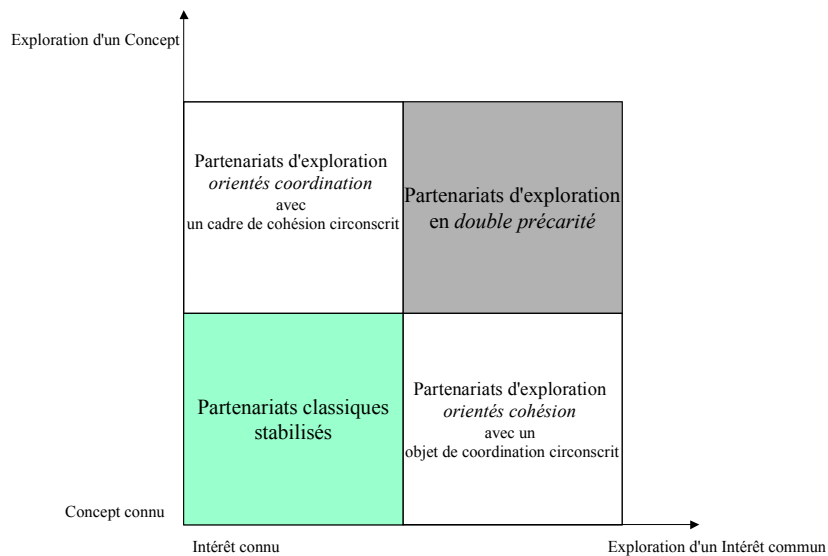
Exploration d'un Concept

Partenariats d'exploration *orientés coordination* avec un cadre de cohésion circonscrit

Partenariats d'exploration en *double précarité*

Partenariats classiques stabilisés

Partenariats d'exploration *orientés cohésion* avec un objet de coordination circonscrit

Concept connu

Intérêt connu

Exploration d'un Intérêt commun